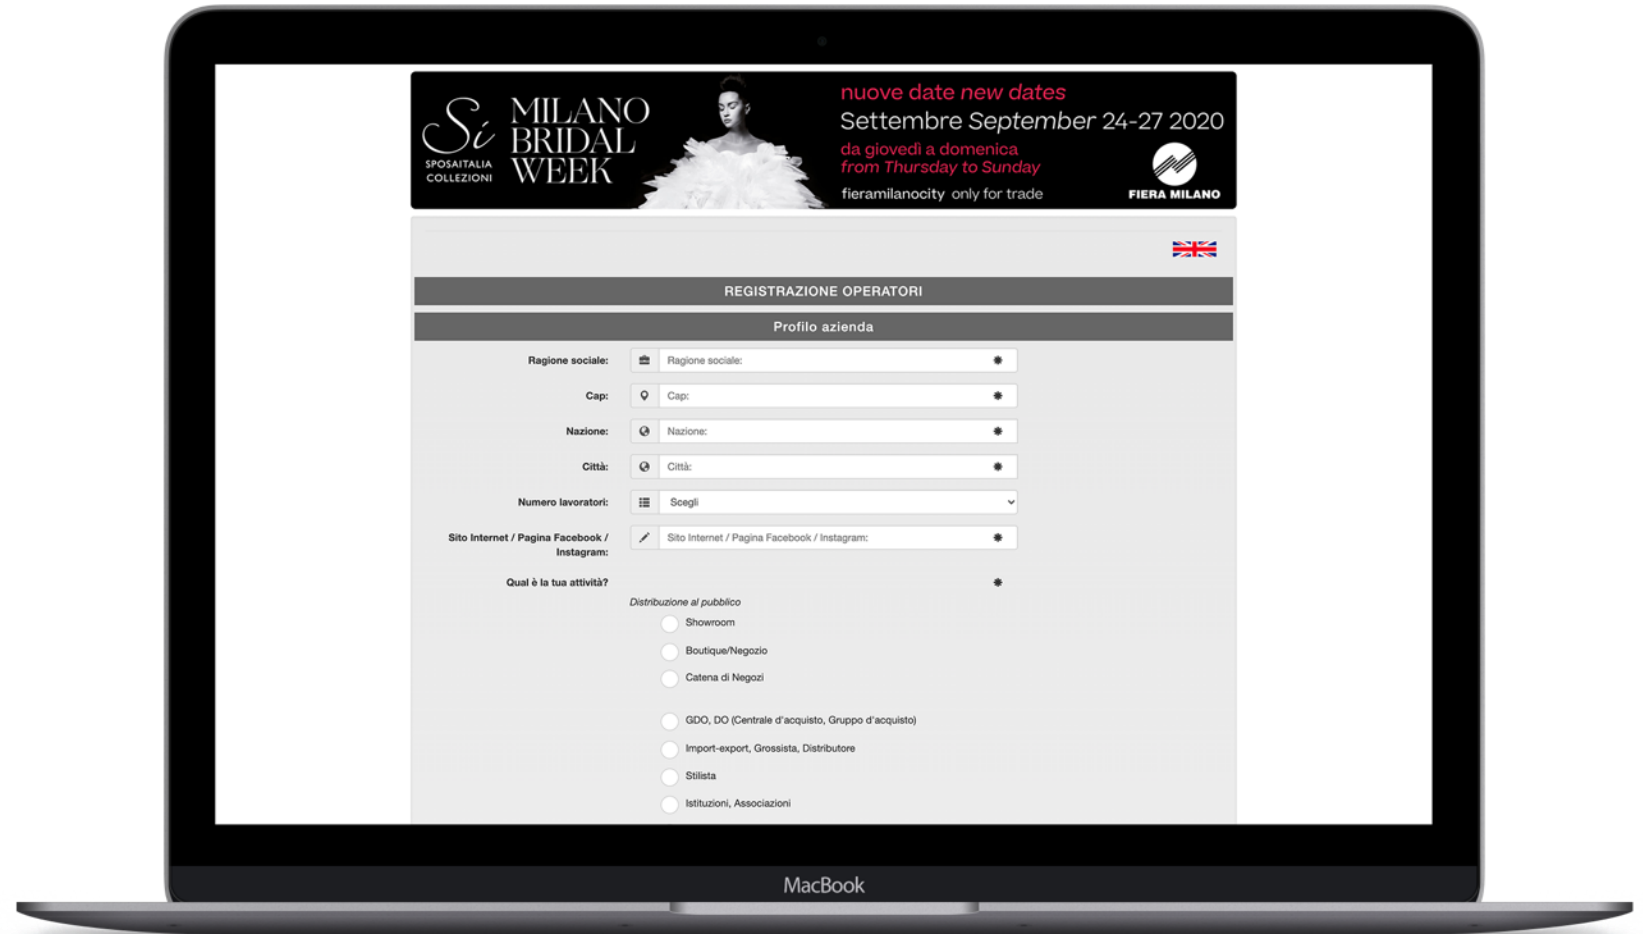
Sì
SPOSAITALIA COLLEZIONI
MILANO BRIDAL WEEK

nuove date new dates
Settembre September 24-27 2020
da giovedì a domenica
from Thursday to Sunday
fieramilanocity only for trade
FIERA MILANO

REGISTRAZIONE OPERATORI

Profilo azienda

Ragione sociale: Ragione sociale: *

Cap: Cap: *

Nazione: Nazione: *

Città: Città: *

Numero lavoratori: Scegli

Sito Internet / Pagina Facebook / Instagram: Sito Internet / Pagina Facebook / Instagram: *

Qual è la tua attività? *

Distribuzione al pubblico

Showroom

Boutique/Negozio

Catena di Negozi

GDO, DO (Centrale d'acquisto, Gruppo d'acquisto)

Import-export, Grossista, Distributore

Stilista

Istituzioni, Associazioni

MacBook